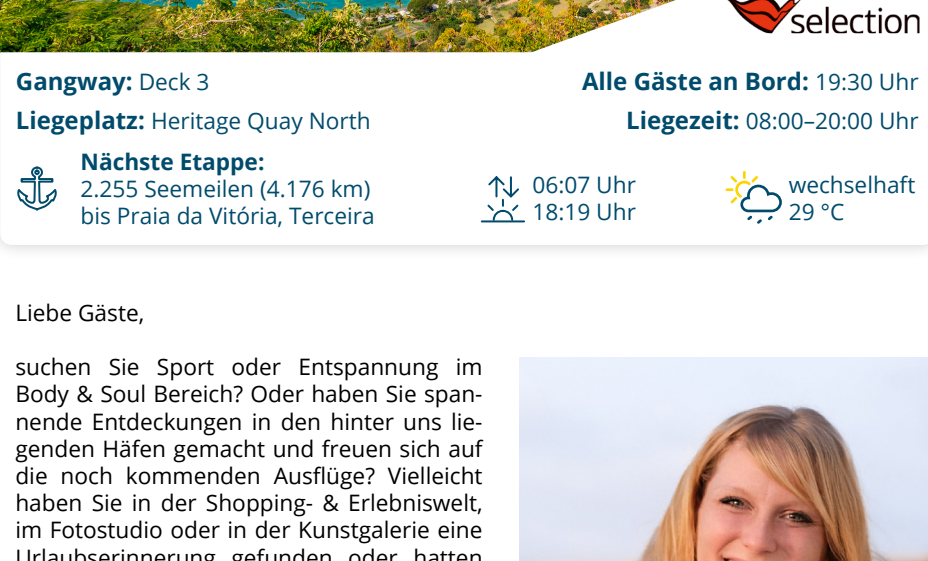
selection

**Gangway:** Deck 3

**Alle Gäste an Bord:** 19:30 Uhr

**Liegeplatz:** Heritage Quay North

**Liegezeit:** 08:00–20:00 Uhr

**Nächste Etappe:**
2.255 Seemeilen (4.176 km) bis Praia da Vitória, Terceira

06:07 Uhr
18:19 Uhr

wechselhaft
29 °C

Liebe Gäste,

suchen Sie Sport oder Entspannung im Body & Soul Bereich? Oder haben Sie spannende Entdeckungen in den hinter uns liegenden Häfen gemacht und freuen sich auf die noch kommenden Ausflüge? Vielleicht haben Sie in der Shopping- & Erlebniswelt, im Fotostudio oder in der Kunstgalerie eine Urlaubserinnerung gefunden oder hatten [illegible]